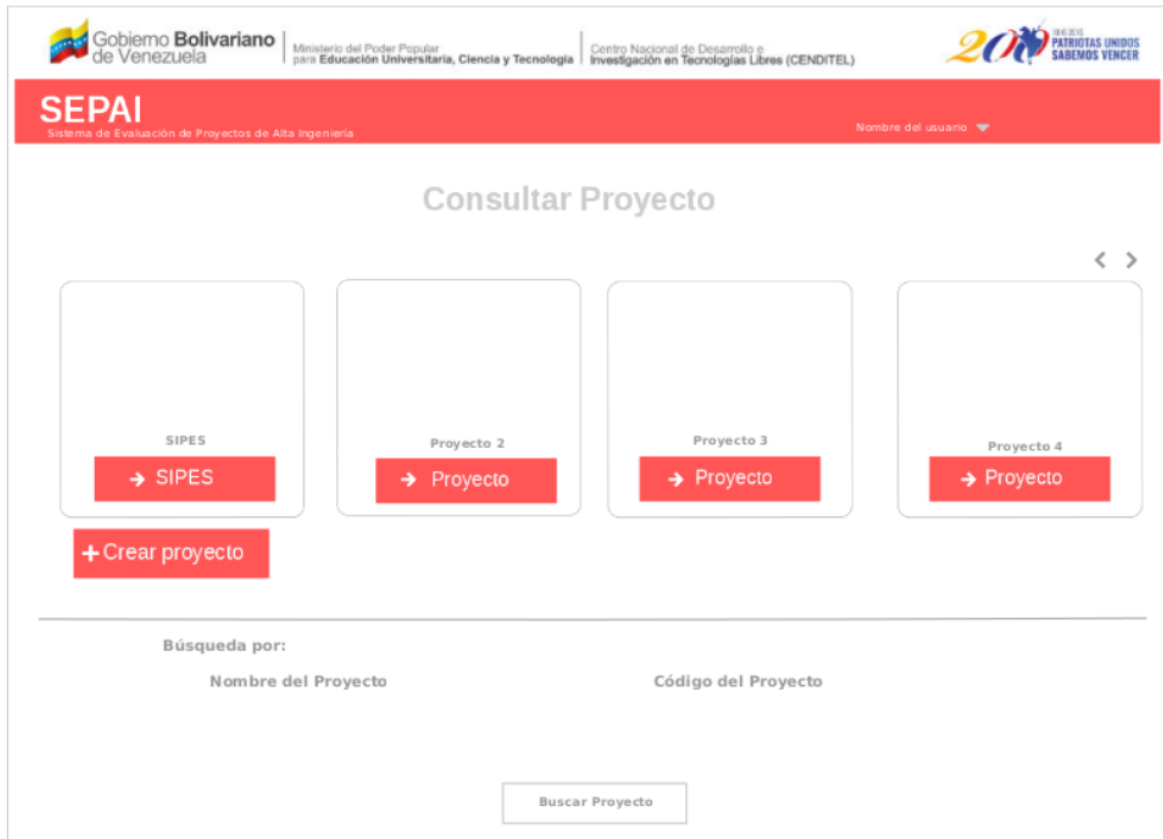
Gobierno Bolivariano de Venezuela | Ministerio del Poder Popular para Educación Universitaria, Ciencia y Tecnología | Centro Nacional de Desarrollo e Investigación en Tecnologías Libres (CENDITEL)

2010 1810-2010 PATRIOTAS UNIDOS SABEMOS VENCER

SEPAI
Sistema de Evaluación de Proyectos de Alta Ingeniería

Nombre del usuario

Consultar Proyecto

< >

SIPES
→ SIPES

Proyecto 2
→ Proyecto

Proyecto 3
→ Proyecto

Proyecto 4
→ Proyecto

+ Crear proyecto

Búsqueda por:

Nombre del Proyecto

Código del Proyecto

Buscar Proyecto